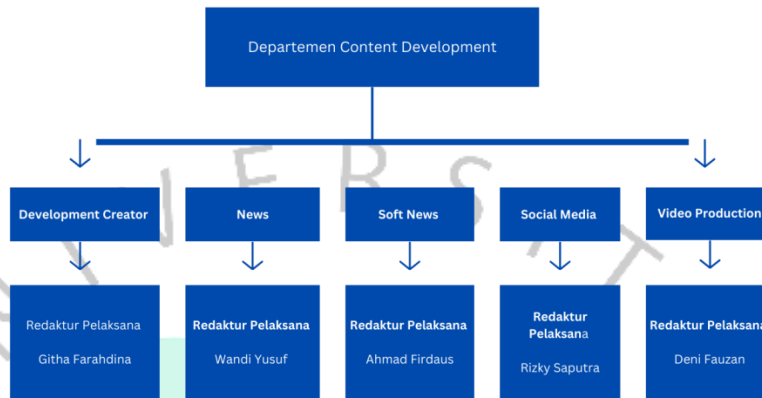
Departemen Content Development

Development Creator

Redaktur Pelaksana

Githa Farahdina

News

Redaktur Pelaksana

Wandi Yusuf

Soft News

Redaktur Pelaksana

Ahmad Firdaus

Social Media

Redaktur Pelaksana

Rizky Saputra

Video Production

Redaktur Pelaksana

Deni Fauzan

NIVERSIT